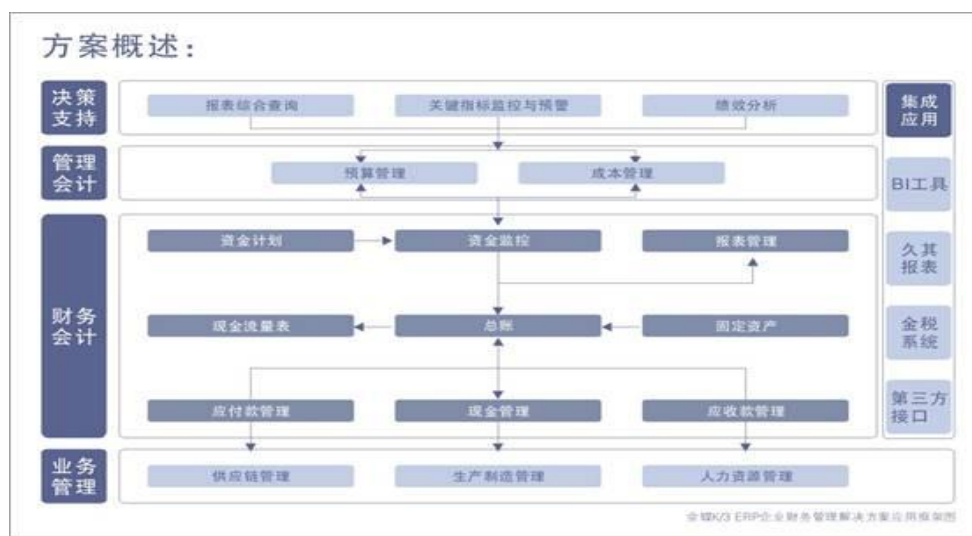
方案概述：

决策支持

报表综合查询

关键指标监控与预警

绩效分析

管理会计

预算管理

成本管理

财务会计

资金计划

资金监控

报表管理

现金流量表

总账

固定资产

应付款管理

现金管理

应收款管理

业务管理

供应链管理

生产制造管理

人力资源管理

集成应用

BI工具

久其报表

金税系统

第三方接口

金蝶K/3 ERP企业财务管理解决方案应用框架图